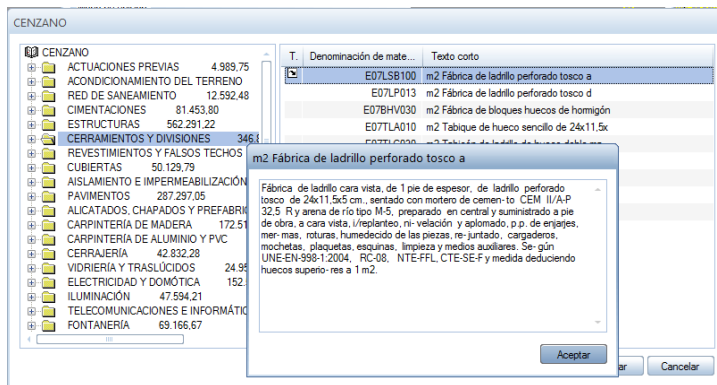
CENZANO

CENZANO
ACTUACIONES PREVIAS 4.989,75
ACONDICIONAMIENTO DEL TERRENO
RED DE SANEAMIENTO 12.592,48
CIMENTACIONES 81.453,80
ESTRUCTURAS 562.291,22
CERRAMIENTOS Y DIVISIONES 346,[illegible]
REVESTIMIENTOS Y FALSOS TECHOS
CUBIERTAS 50.129,79
AISLAMIENTO E IMPERMEABILIZACIÓN
PAVIMENTOS 287.297,05
ALICATADOS, CHAPADOS Y PREFABRIC
CARPINTERÍA DE MADERA 172.5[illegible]
CARPINTERÍA DE ALUMINIO Y PVC
CERRAJERÍA 42.832,28
VIDRIERÍA Y TRASLÚCIDOS 24.9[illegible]
ELECTRICIDAD Y DOMÓTICA 152.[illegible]
ILUMINACIÓN 47.594,21
TELECOMUNICACIONES E INFORMÁTIC
FONTANERÍA 69.166,67

| T.. | Denominación de mate... | Texto corto |
|---|---|---|
| | E07LSB100 | m2 Fábrica de ladrillo perforado tosco a |
| | E07LP013 | m2 Fábrica de ladrillo perforado tosco d |
| | E07BHV030 | m2 Fábrica de bloques huecos de hormigón |
| | E07TLA010 | m2 Tabique de hueco sencillo de 24x11,5x |

m2 Fábrica de ladrillo perforado tosco a

Fábrica de ladrillo cara vista, de 1 pie de espesor, de ladrillo perforado tosco de 24x11,5x5 cm., sentado con mortero de cemen- to CEM II/A-P 32,5 R y arena de río tipo M-5, preparado en central y suministrado a pie de obra, a cara vista, i/replanteo, ni- velación y aplomado, p.p. de enjarjes, mer- mas, roturas, humedecido de las piezas, re- juntado, cargaderos, mochetas, plaquetas, esquinas, limpieza y medios auxiliares. Se- gún UNE-EN-998-1:2004, RC-08, NTE-FFL, CTE-SE-F y medida deduciendo huecos superio- res a 1 m2.

Aceptar

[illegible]ar Cancelar